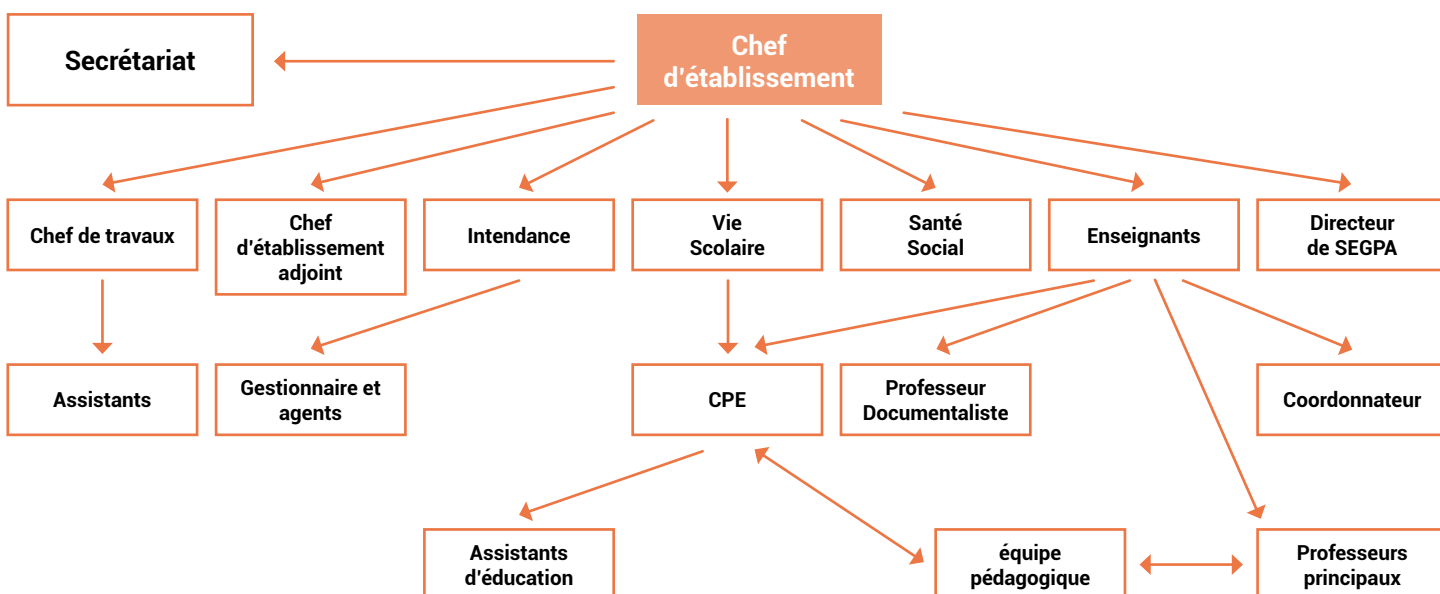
Secrétariat

Chef d'établissement

Chef de travaux

Chef d'établissement adjoint

Intendance

Vie Scolaire

Santé Social

Enseignants

Directeur de SEGPA

Assistants

Gestionnaire et agents

CPE

Professeur Documentaliste

Coordonnateur

Assistants d'éducation

équipe pédagogique

Professeurs principaux